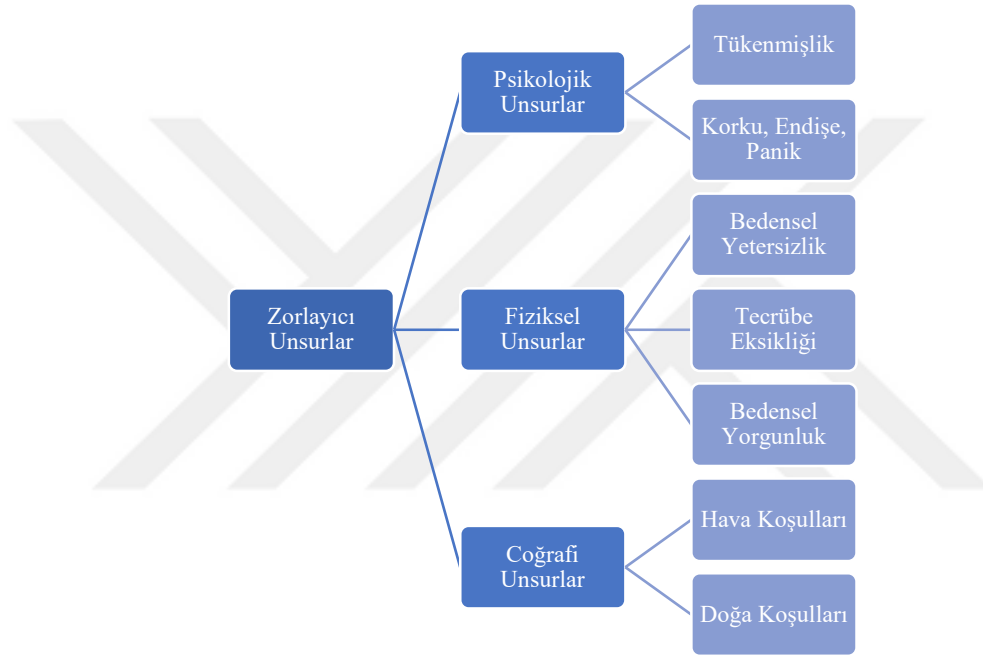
Zorlayıcı Unsurlar

Psikolojik Unsurlar

Tükenmişlik

Korku, Endişe, Panik

Fiziksel Unsurlar

Bedensel Yetersizlik

Tecrübe Eksikliği

Bedensel Yorgunluk

Coğrafi Unsurlar

Hava Koşulları

Doğa Koşulları